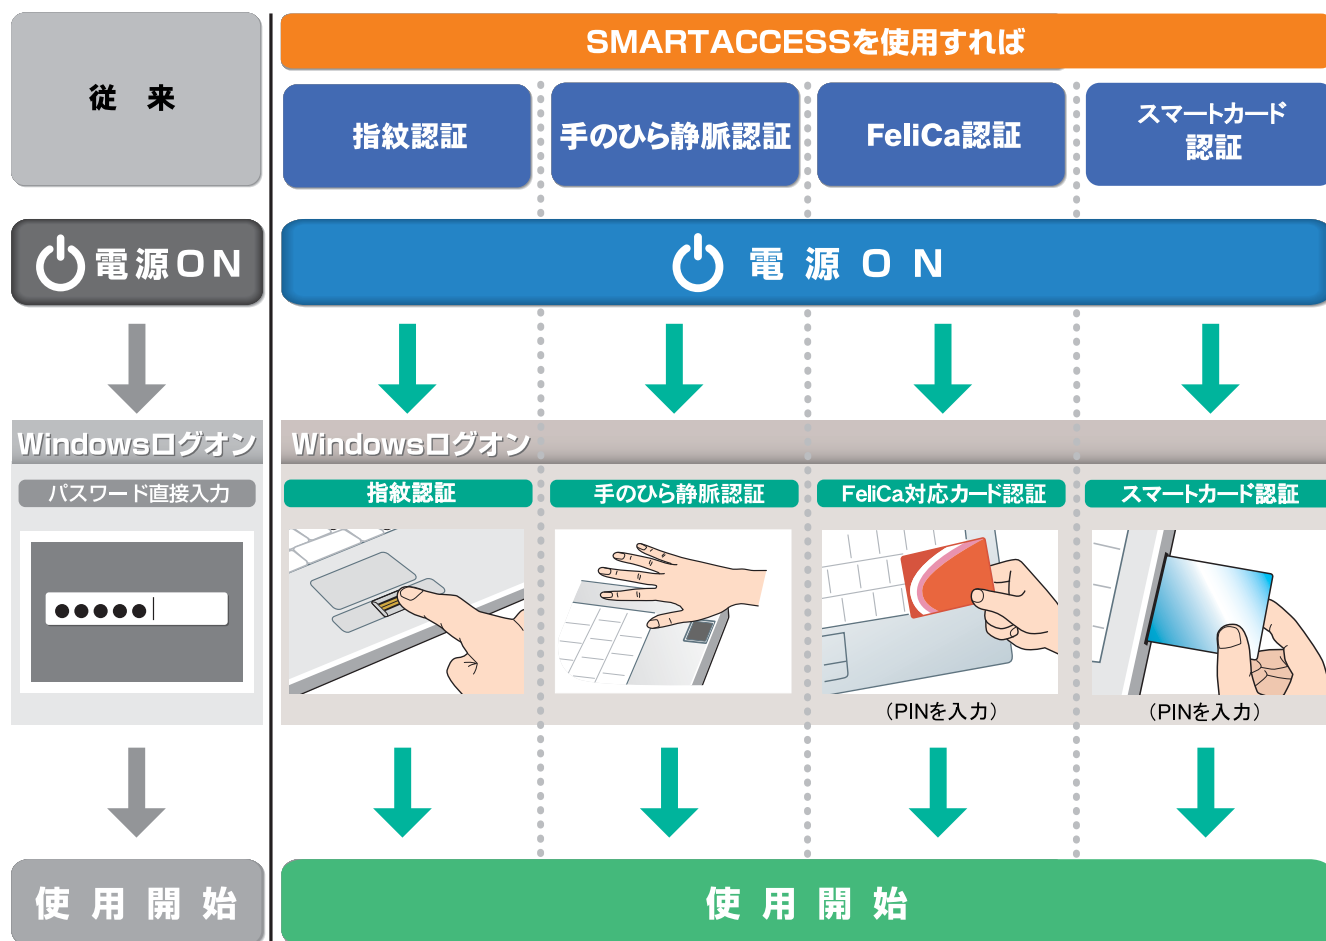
従　来

SMARTACCESSを使用すれば

指紋認証

手のひら静脈認証

FeliCa認証

スマートカード認証

電源ON

電 源 O N

Windowsログオン

パスワード直接入力

●●●●●

Windowsログオン

指紋認証

手のひら静脈認証

FeliCa対応カード認証

（PINを入力）

スマートカード認証

（PINを入力）

使 用 開 始

使 用 開 始